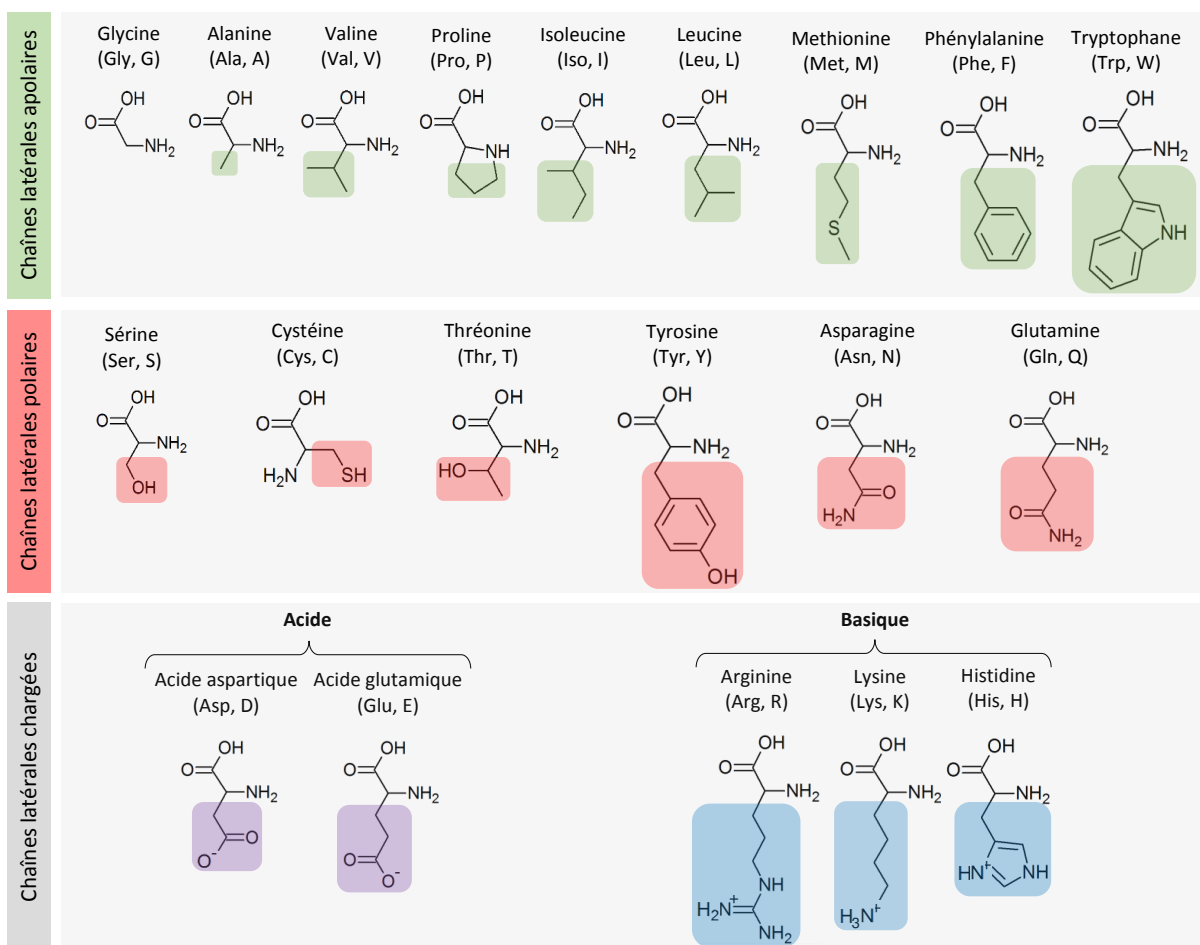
Chaînes latérales apolaires

Glycine (Gly, G)
OH
O
$NH_2$

Alanine (Ala, A)
OH
O
$NH_2$

Valine (Val, V)
OH
O
$NH_2$

Proline (Pro, P)
OH
O
NH

Isoleucine (Iso, I)
OH
O
$NH_2$

Leucine (Leu, L)
OH
O
$NH_2$

Methionine (Met, M)
OH
O
$NH_2$
S

Phénylalanine (Phe, F)
OH
O
$NH_2$

Tryptophane (Trp, W)
OH
O
$NH_2$
NH

Chaînes latérales polaires

Sérine (Ser, S)
OH
O
$NH_2$
OH

Cystéine (Cys, C)
OH
O
$H_2N$
SH

Thréonine (Thr, T)
OH
O
$NH_2$
HO

Tyrosine (Tyr, Y)
OH
O
$NH_2$
OH

Asparagine (Asn, N)
OH
O
$NH_2$
O
$H_2N$

Glutamine (Gln, Q)
OH
O
$NH_2$
O
$NH_2$

Chaînes latérales chargées

Acide

Acide aspartique (Asp, D)
OH
O
$NH_2$
O
$O^-$

Acide glutamique (Glu, E)
OH
O
$NH_2$
O
$O^-$

Basique

Arginine (Arg, R)
OH
O
$NH_2$
NH
$H_2N^+$
$NH_2$

Lysine (Lys, K)
OH
O
$NH_2$
$H_3N^+$

Histidine (His, H)
OH
O
$NH_2$
$HN^+$
NH